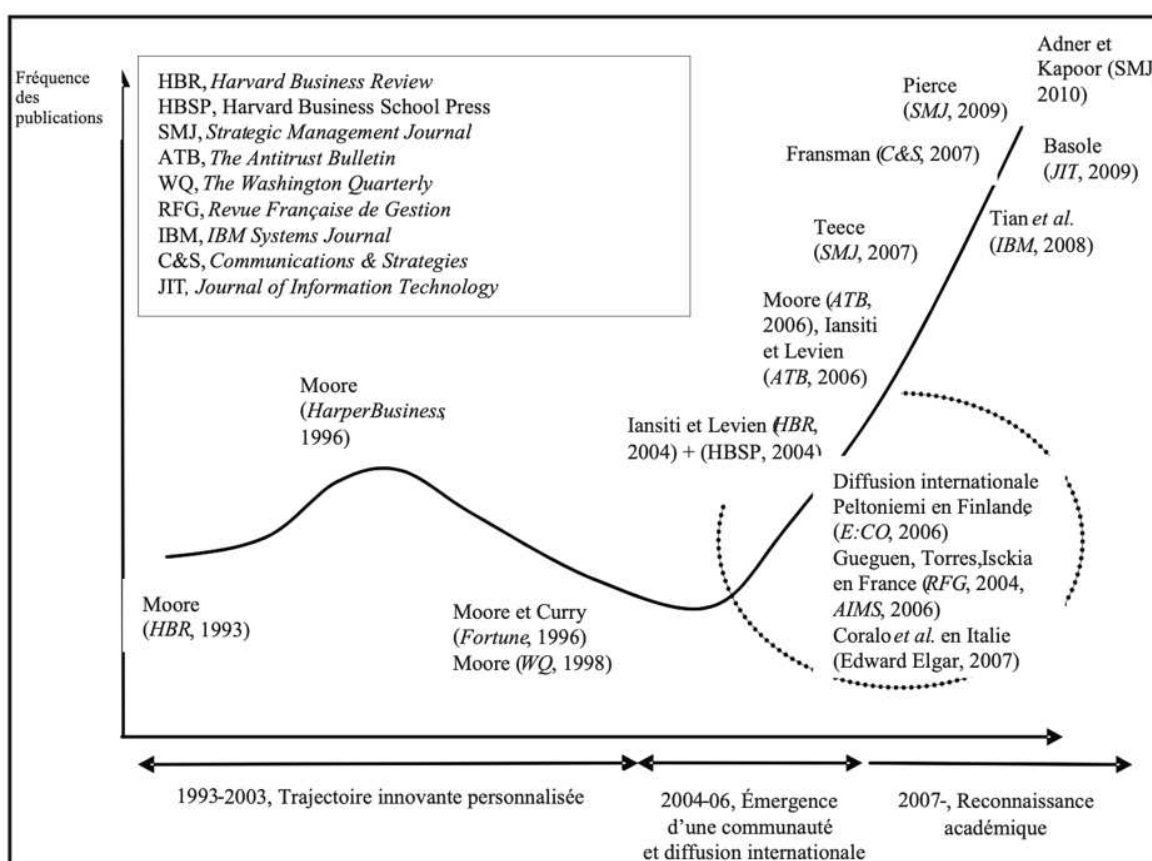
Fréquence des publications

HBR, Harvard Business Review
HBSP, Harvard Business School Press
SMJ, Strategic Management Journal
ATB, The Antitrust Bulletin
WQ, The Washington Quarterly
RFG, Revue Française de Gestion
IBM, IBM Systems Journal
C&S, Communications & Strategies
JIT, Journal of Information Technology

Adner et Kapoor (SMJ 2010)

Pierce (SMJ, 2009)

Basole (JIT, 2009)

Fransman (C&S, 2007)

Tian et al. (IBM, 2008)

Teece (SMJ, 2007)

Moore (ATB, 2006), Iansiti et Levien (ATB, 2006)

Moore (HarperBusiness, 1996)

Iansiti et Levien (HBR, 2004) + (HBSP, 2004)

Diffusion internationale
Peltoniemi en Finlande (E:CO, 2006)
Gueguen, Torres, Isckia en France (RFG, 2004, AIMS, 2006)
Coralo et al. en Italie (Edward Elgar, 2007)

Moore (HBR, 1993)

Moore et Curry (Fortune, 1996)
Moore (WQ, 1998)

1993-2003, Trajectoire innovante personnalisée

2004-06, Émergence d'une communauté et diffusion internationale

2007-, Reconnaissance académique